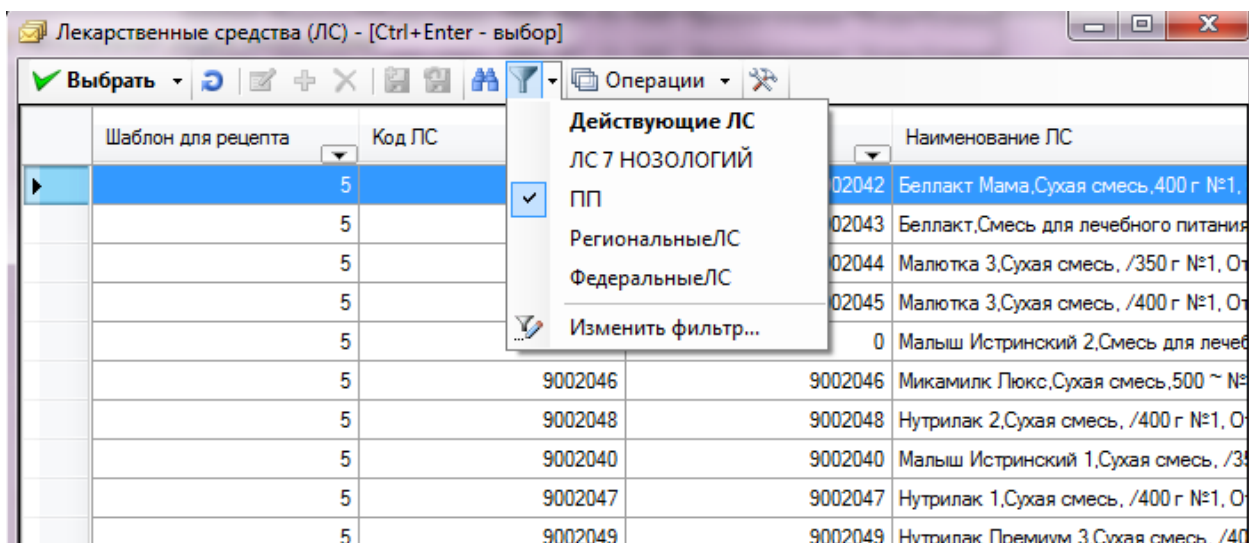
Лекарственные средства (ЛС) - [Ctrl+Enter - выбор]

Выбрать Операции

Действующие ЛС
ЛС 7 НОЗОЛОГИЙ
ПП
РегиональныеЛС
ФедеральныеЛС
Изменить фильтр...

| Шаблон для рецепта | Код ЛС | | Наименование ЛС |
|---|---|---|---|
| 5 | | 9002042 | Беллакт Мама,Сухая смесь,400 г №1, |
| 5 | | 9002043 | Беллакт,Смесь для лечебного питания |
| 5 | | 9002044 | Малютка 3,Сухая смесь, /350 г №1, О |
| 5 | | 9002045 | Малютка 3,Сухая смесь, /400 г №1, О |
| 5 | | 0 | Малыш Истринский 2,Смесь для лечеб |
| 5 | 9002046 | 9002046 | Микамилк Люкс,Сухая смесь,500 ~ № |
| 5 | 9002048 | 9002048 | Нутрилак 2,Сухая смесь, /400 г №1, О |
| 5 | 9002040 | 9002040 | Малыш Истринский 1,Сухая смесь, /35 |
| 5 | 9002047 | 9002047 | Нутрилак 1,Сухая смесь, /400 г №1, О |
| 5 | 9002049 | 9002049 | Нутрилак Премиум 3,Сухая смесь, /40 |